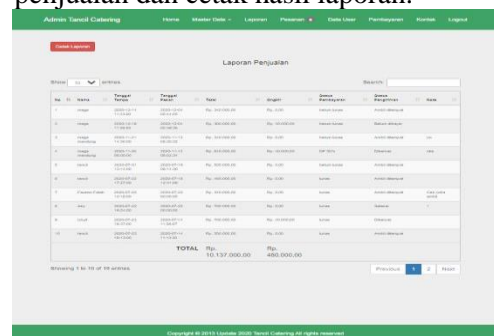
penjualan dan cetak hasil laporan.

Admin Tanoli Catering Home Master Data Laporan Pesanan Data User Pembayaran Kontak Logout

Cetak Laporan

Laporan Penjualan

Show 10 entries

Search:

| No | Nama | Tanggal Terima | Tanggal Pesan | Total | Ongkir | Status Pembayaran | Status Pengiriman | Detail |
|---|---|---|---|---|---|---|---|---|
| 1 | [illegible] | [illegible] | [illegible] | Rp. 200.000,00 | Rp. 0,00 | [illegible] | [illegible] | |
| 2 | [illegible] | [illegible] | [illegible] | Rp. 300.000,00 | Rp. 10.000,00 | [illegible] | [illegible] | |
| 3 | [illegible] | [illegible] | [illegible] | Rp. 510.000,00 | Rp. 0,00 | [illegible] | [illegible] | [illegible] |
| 4 | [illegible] | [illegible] | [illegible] | Rp. 510.000,00 | Rp. 10.000,00 | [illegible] | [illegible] | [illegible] |
| 5 | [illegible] | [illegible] | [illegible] | Rp. 500.000,00 | Rp. 0,00 | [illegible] | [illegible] | |
| 6 | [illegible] | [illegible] | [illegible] | Rp. 500.000,00 | Rp. 0,00 | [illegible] | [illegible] | |
| 7 | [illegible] | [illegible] | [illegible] | Rp. 510.000,00 | Rp. 0,00 | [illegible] | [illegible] | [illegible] |
| 8 | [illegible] | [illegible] | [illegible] | Rp. 700.000,00 | Rp. 0,00 | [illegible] | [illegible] | |
| 9 | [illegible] | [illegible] | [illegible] | Rp. 700.000,00 | Rp. 10.000,00 | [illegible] | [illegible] | |
| 10 | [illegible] | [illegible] | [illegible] | Rp. 300.000,00 | Rp. 0,00 | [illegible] | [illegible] | |
| | | | TOTAL | Rp. 10.137.000,00 | Rp. 480.000,00 | | | |

Showing 1 to 10 of 19 entries

Previous 1 2 Next

Copyright © 2019 Update 2020 Tanoli Catering All rights reserved